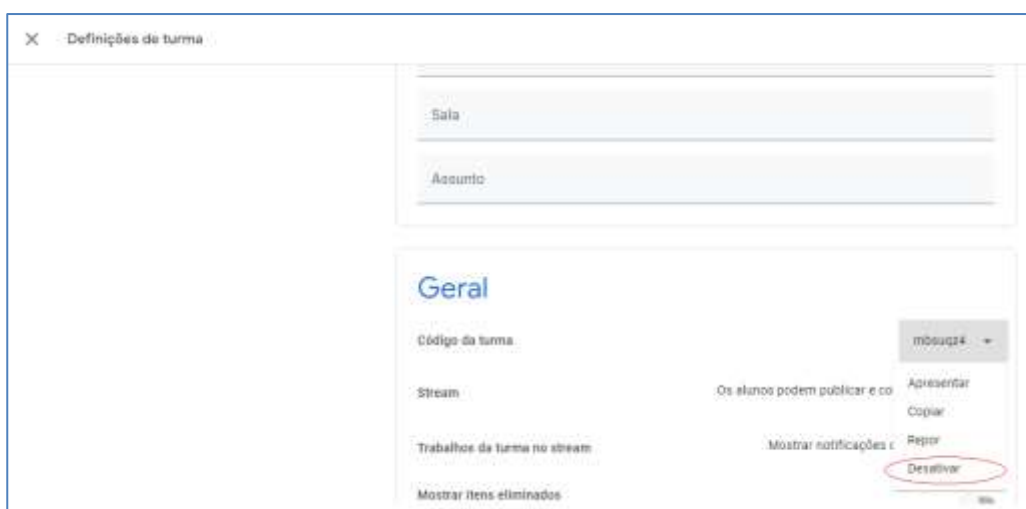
× Definições de turma

Sala

Assunto

Geral

Código da turma

mbsuqz4 ▾

Stream

Os alunos podem publicar e co

Apresentar

Copiar

Repor

Desativar

Trabalhos da turma no stream

Mostrar notificações c

Mostrar itens eliminados